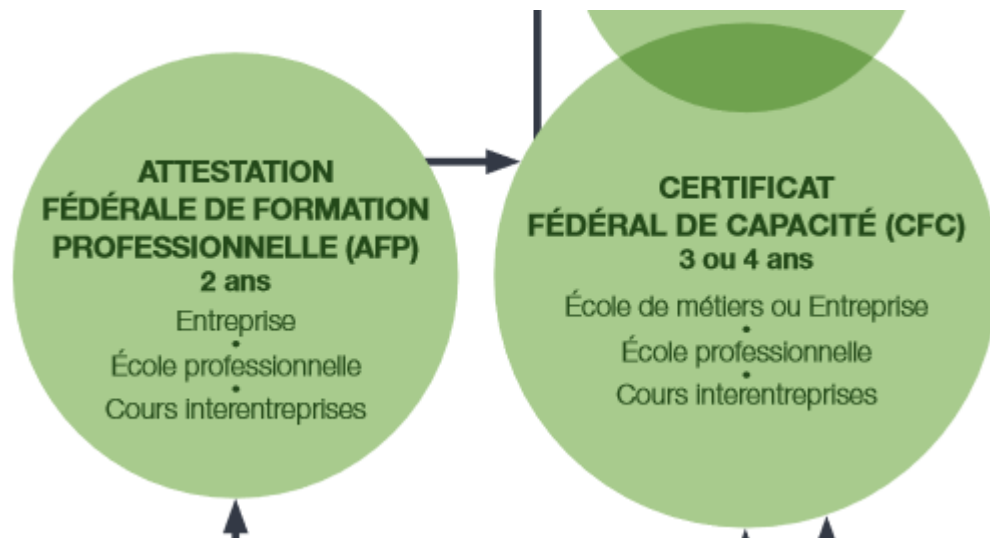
ATTESTATION FÉDÉRALE DE FORMATION PROFESSIONNELLE (AFP)
2 ans
Entreprise
•
École professionnelle
•
Cours interentreprises

CERTIFICAT FÉDÉRAL DE CAPACITÉ (CFC)
3 ou 4 ans
École de métiers ou Entreprise
•
École professionnelle
•
Cours interentreprises